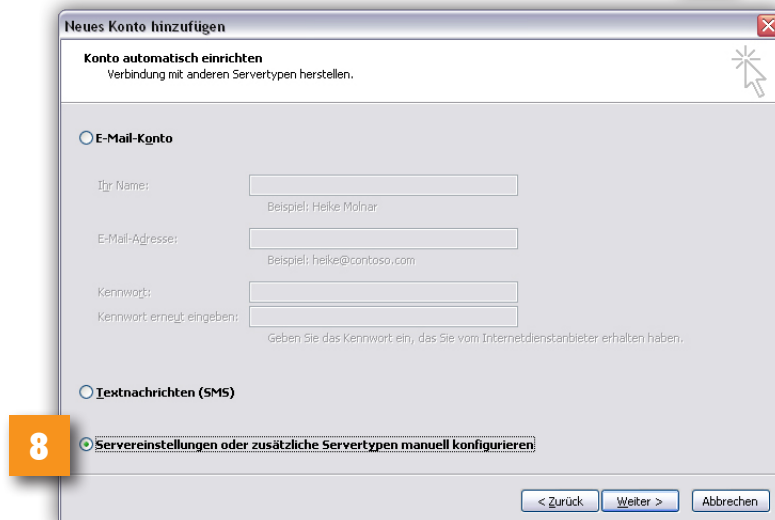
Neues Konto hinzufügen

Konto automatisch einrichten
Verbindung mit anderen Servertypen herstellen.

E-Mail-Konto

Ihr Name:
Beispiel: Heike Molnar

E-Mail-Adresse:
Beispiel: heike@contoso.com

Kennwort:
Kennwort erneut eingeben:
Geben Sie das Kennwort ein, das Sie vom Internetdienstanbieter erhalten haben.

Textnachrichten (SMS)

8

Servereinstellungen oder zusätzliche Servertypen manuell konfigurieren

< Zurück
Weiter >
Abbrechen